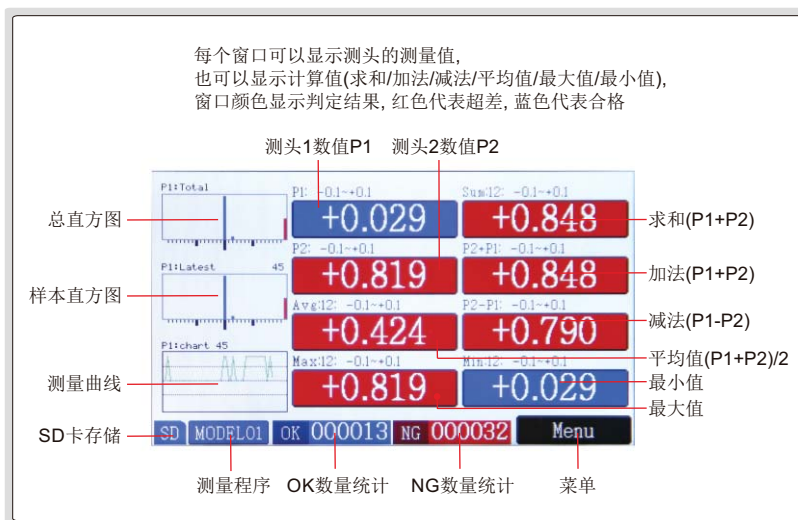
每个窗口可以显示测头的测量值,
也可以显示计算值(求和/加法/减法/平均值/最大值/最小值),
窗口颜色显示判定结果, 红色代表超差, 蓝色代表合格

测头1数值P1 测头2数值P2

P1:Total
P1:Latest 45
P1:chart 45

P1: -0.1~+0.1
+0.029
Sum12: -0.1~+0.1
+0.848
P2: -0.1~+0.1
+0.819
P2+P1: -0.1~+0.1
+0.848
Avg12: -0.1~+0.1
+0.424
P2-P1: -0.1~+0.1
+0.790
Max12: -0.1~+0.1
+0.819
Min12: -0.1~+0.1
+0.029

SD MODEL01 OK 000013 NG 000032 Menu

总直方图
样本直方图
测量曲线
SD卡存储

求和(P1+P2)
加法(P1+P2)
减法(P1-P2)
平均值(P1+P2)/2
最小值
最大值

测量程序 OK数量统计 NG数量统计 菜单